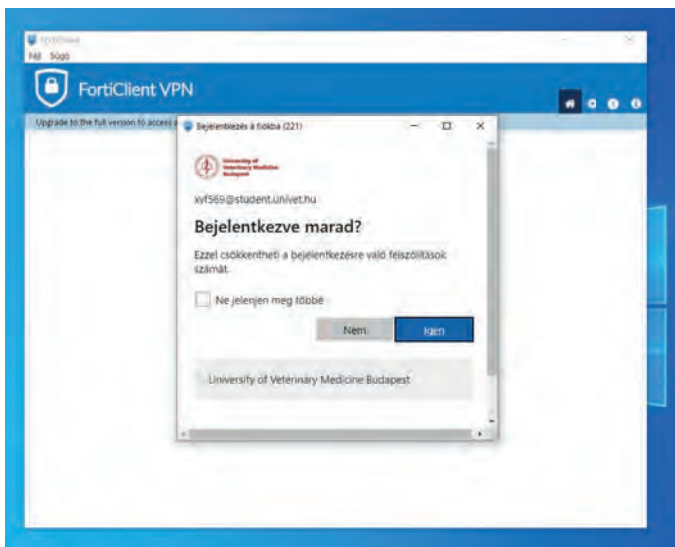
FortiClient
Fájl Súgó

FortiClient VPN

Upgrade to the full version to access a

Bejelentkezés a fiókba (221)

University of Veterinary Medicine Budapest

xvf569@student.univet.hu

Bejelentkezve marad?

Ezzel csökkentheti a bejelentkezésre való felszólítások számát.

Ne jelenjen meg többé

Nem

Igen

University of Veterinary Medicine Budapest